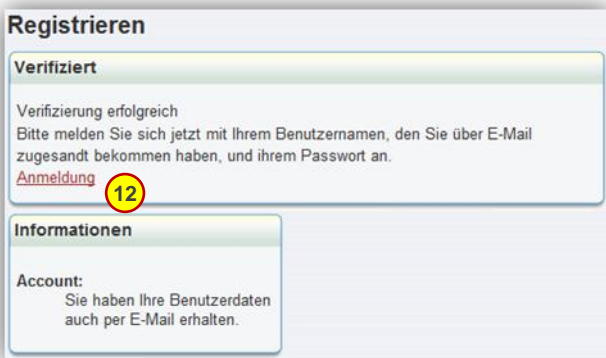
Registrieren

Verifiziert

Verifizierung erfolgreich
Bitte melden Sie sich jetzt mit Ihrem Benutzernamen, den Sie über E-Mail zugesandt bekommen haben, und ihrem Passwort an.
Anmeldung

12

Informationen

Account:
Sie haben Ihre Benutzerdaten auch per E-Mail erhalten.